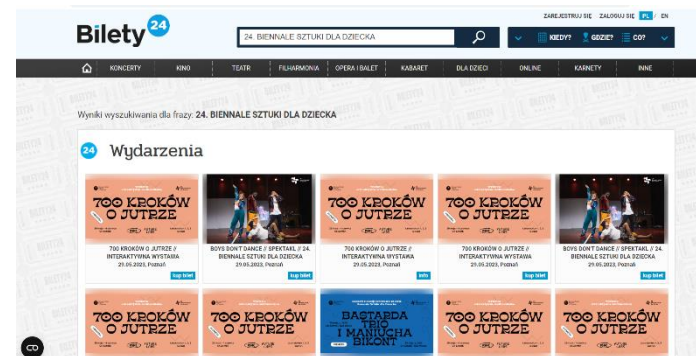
Bilety 24

24. BIENNALE SZTUKI DLA DZIECKA

ZAREJESTRUJ SIĘ ZALOGUJ SIĘ PL EN

KIEDY? GDZIE? CO?

KONCERTY KINO TEATR FILHARMONIA OPERA I BALET KABARET DLA DZIECI ONLINE KARNETY INNE

Wyniki wyszukiwania dla frazy: 24. BIENNALE SZTUKI DLA DZIECKA

24 Wydarzenia

700 KROKÓW O JUTRZE

700 KROKÓW O JUTRZE // INTERAKTYWNA WYSTAWA
21.05.2023, Poznań
kup bilet

BOYS DON'T DANCE // SPEKTAKL // 24. BIENNALE SZTUKI DLA DZIECKA
29.05.2023, Poznań
kup bilet

700 KROKÓW O JUTRZE

700 KROKÓW O JUTRZE // INTERAKTYWNA WYSTAWA
21.05.2023, Poznań
info

BOYS DON'T DANCE // SPEKTAKL // 24. BIENNALE SZTUKI DLA DZIECKA
29.05.2023, Poznań
kup bilet

700 KROKÓW O JUTRZE

700 KROKÓW O JUTRZE

BASTARDA TRIO I MANIUCHA BIKONT

700 KROKÓW O JUTRZE

700 KROKÓW O JUTRZE